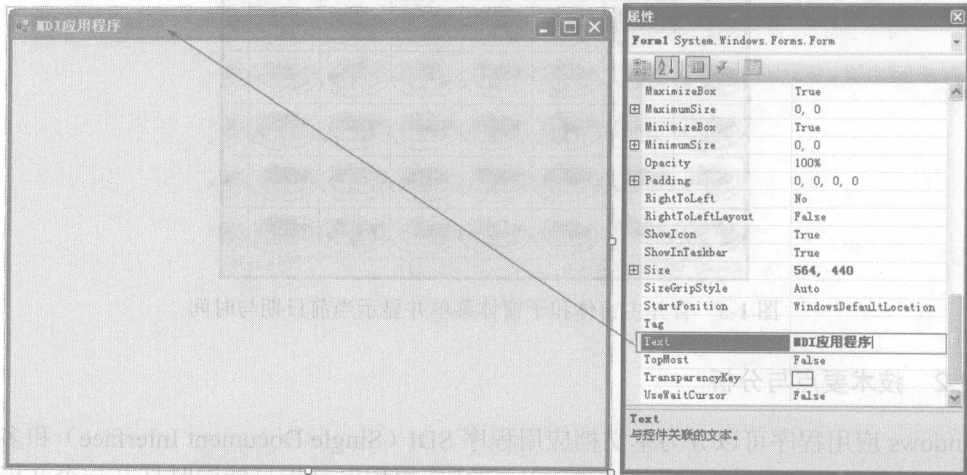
MDI应用程序

属性

Form1 System.Windows.Forms.Form

| | |
|---|---|
| MaximizeBox | True |
| ⊞ MaximumSize | 0, 0 |
| MinimizeBox | True |
| ⊞ MinimumSize | 0, 0 |
| Opacity | 100% |
| ⊞ Padding | 0, 0, 0, 0 |
| RightToLeft | No |
| RightToLeftLayout | False |
| ShowIcon | True |
| ShowInTaskbar | True |
| ⊞ Size | 564, 440 |
| SizeGripStyle | Auto |
| StartPosition | WindowsDefaultLocation |
| Tag | |
| Text | MDI应用程序 |
| TopMost | False |
| TransparencyKey | |
| UseWaitCursor | False |

Text
与控件关联的文本。